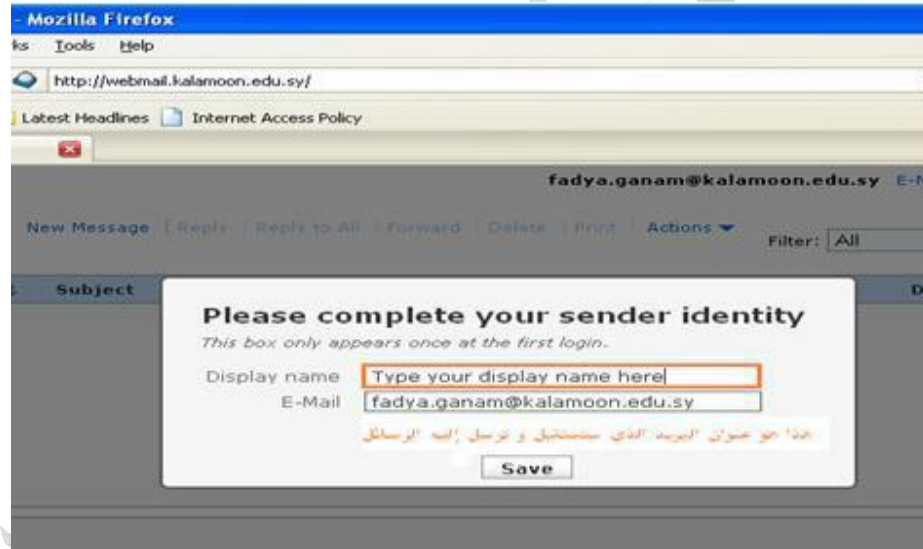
- Mozilla Firefox

ks Tools Help

http://webmail.kalamoon.edu.sy/

Latest Headlines Internet Access Policy

fadya.ganam@kalamoon.edu.sy E-

New Message | Reply | Reply to All | Forward | Delete | Print | Actions

Filter: All

Subject

D

Please complete your sender identity

This box only appears once at the first login.

Display name Type your display name here

E-Mail fadya.ganam@kalamoon.edu.sy

هذا هو عنوان البريد الذي ستستقبل و ترسل إليه الرسائل

Save